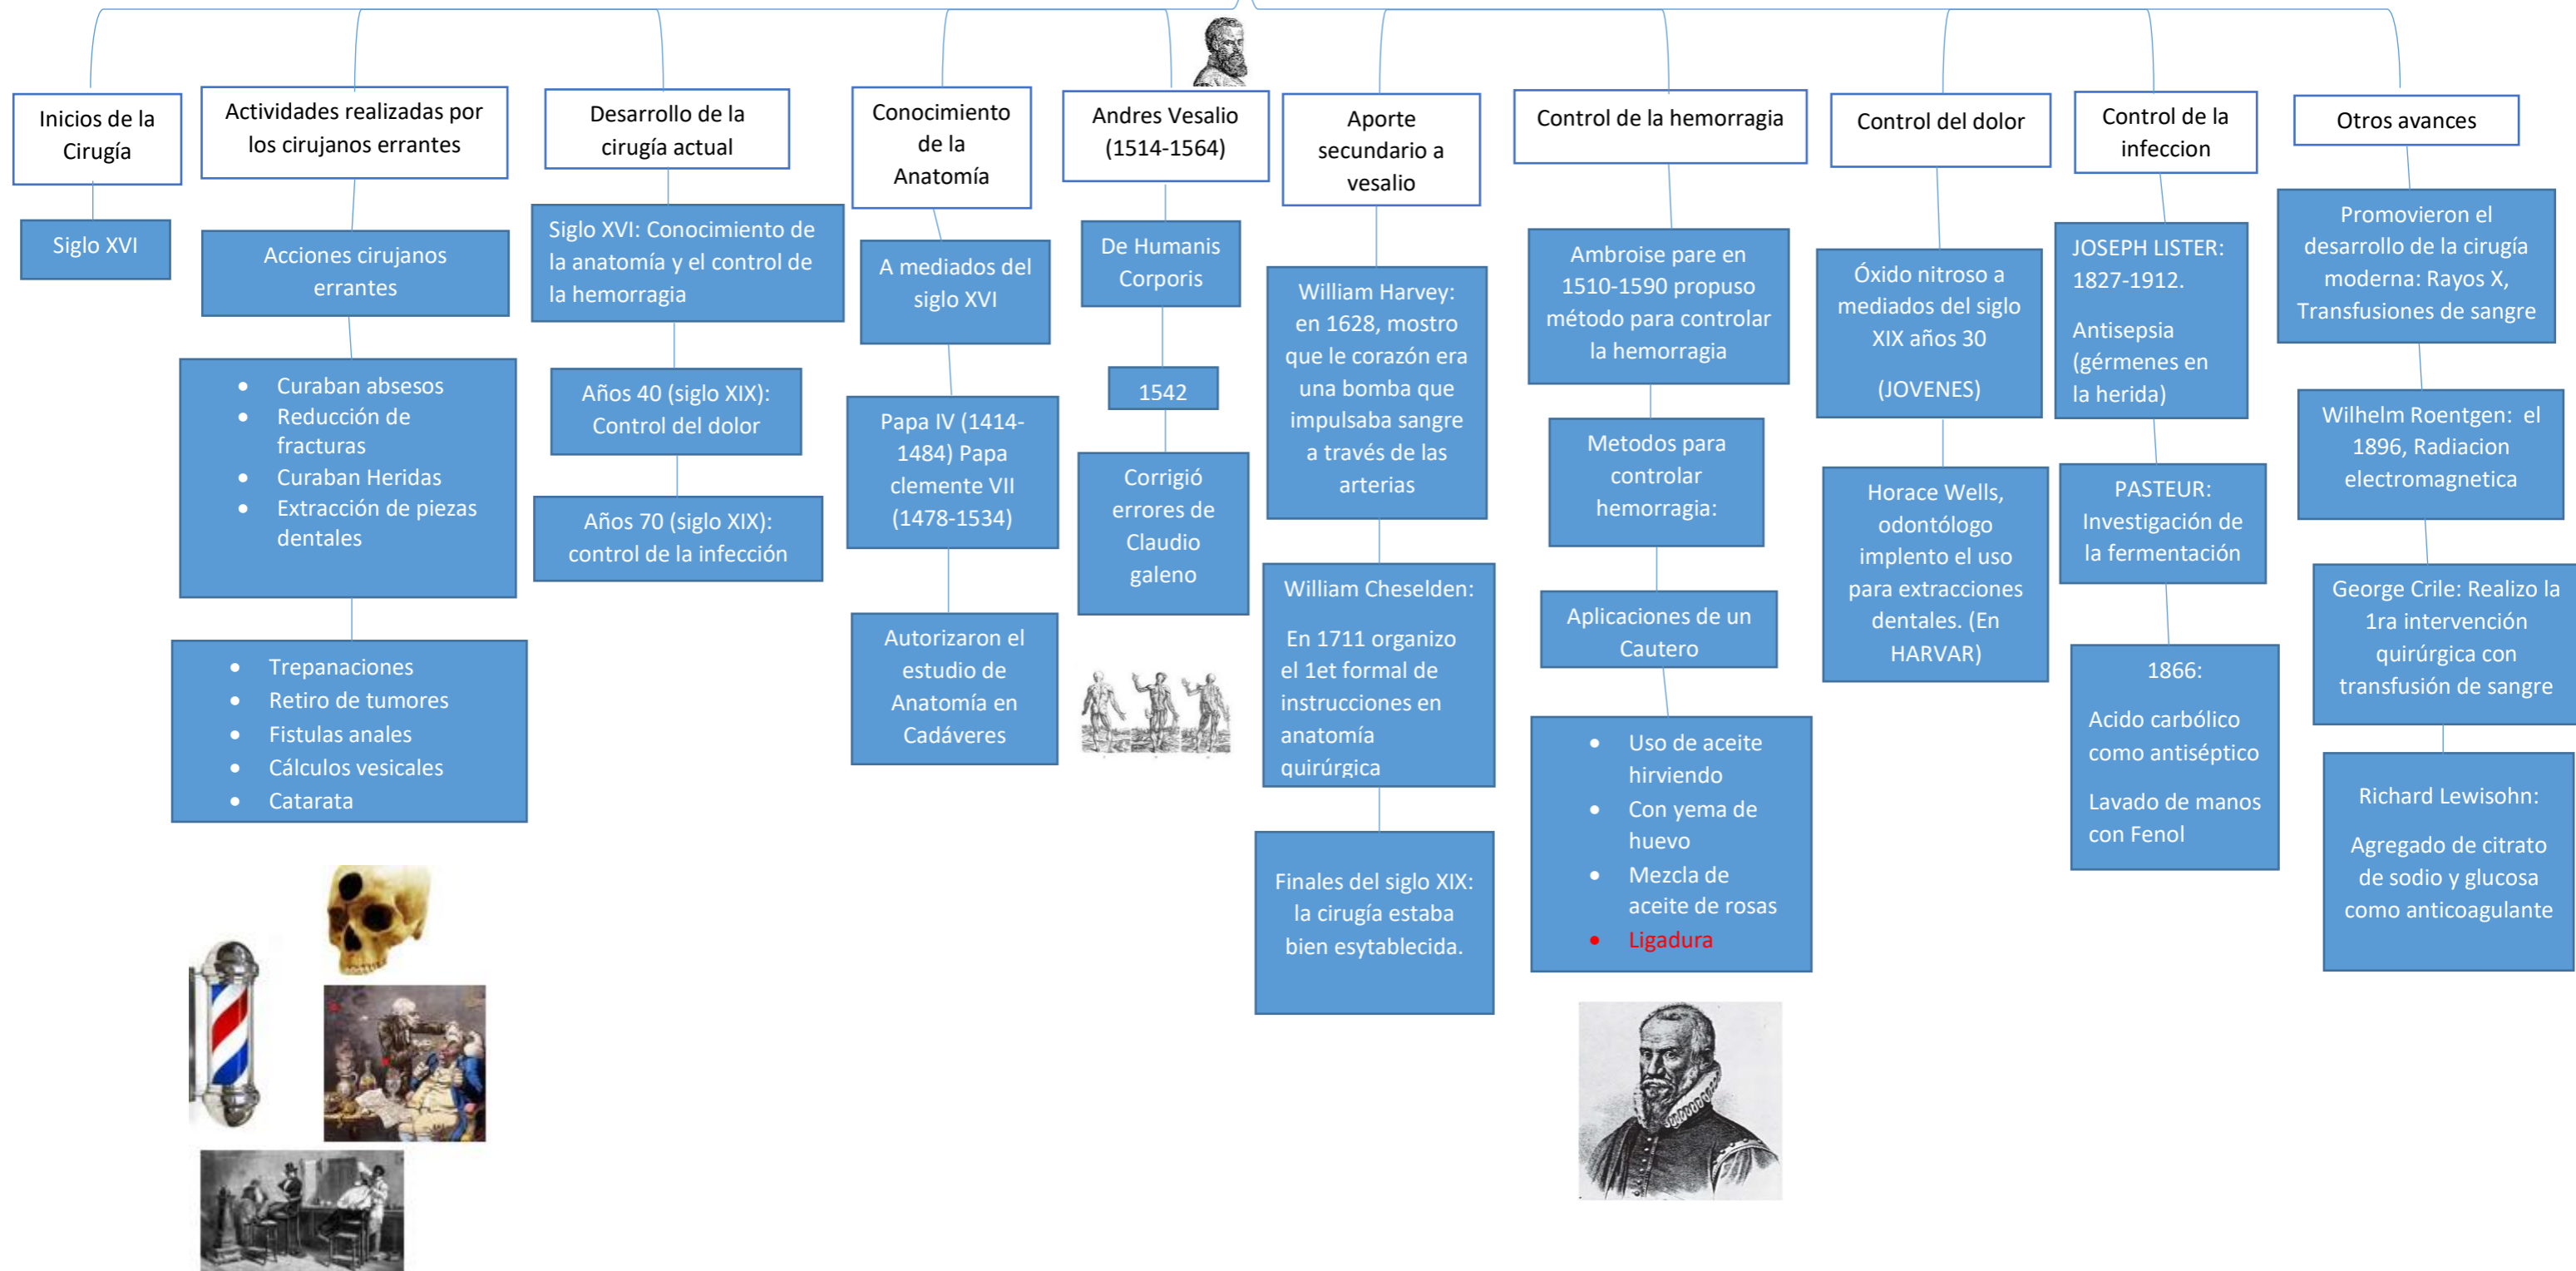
Inicios de la Cirugía

Siglo XVI

Actividades realizadas por los cirujanos errantes

Acciones cirujanos errantes

- Curaban absesos
- Reducción de fracturas
- Curaban Heridas
- Extracción de piezas dentales

- Trepanaciones
- Retiro de tumores
- Fistulas anales
- Cálculos vesicales
- Catarata

Desarrollo de la cirugía actual

Siglo XVI: Conocimiento de la anatomía y el control de la hemorragia

Años 40 (siglo XIX): Control del dolor

Años 70 (siglo XIX): control de la infección

Conocimiento de la Anatomía

A mediados del siglo XVI

Papa IV (1414-1484) Papa clemente VII (1478-1534)

Autorizaron el estudio de Anatomía en Cadáveres

Andres Vesalio (1514-1564)

De Humanis Corporis

1542

Corrigió errores de Claudio galeno

Aporte secundario a vesalio

William Harvey: en 1628, mostro que le corazón era una bomba que impulsaba sangre a través de las arterias

William Cheselden:

En 1711 organizo el 1et formal de instrucciones en anatomía quirúrgica

Finales del siglo XIX: la cirugía estaba bien esytablecida.

Control de la hemorragia

Ambroise pare en 1510-1590 propuso método para controlar la hemorragia

Metodos para controlar hemorragia:

Aplicaciones de un Cautero

- Uso de aceite hirviendo
- Con yema de huevo
- Mezcla de aceite de rosas
- Ligadura

Control del dolor

Óxido nitroso a mediados del siglo XIX años 30

(JOVENES)

Horace Wells, odontólogo implento el uso para extracciones dentales. (En HARVAR)

Control de la infeccion

JOSEPH LISTER: 1827-1912.

Antisepsia (gérmenes en la herida)

PASTEUR: Investigación de la fermentación

1866:

Acido carbólico como antiséptico

Lavado de manos con Fenol

Otros avances

Promovieron el desarrollo de la cirugía moderna: Rayos X, Transfusiones de sangre

Wilhelm Roentgen: el 1896, Radiacion electromagnetica

George Crile: Realizo la 1ra intervención quirúrgica con transfusión de sangre

Richard Lewisohn:

Agregado de citrato de sodio y glucosa como anticoagulante